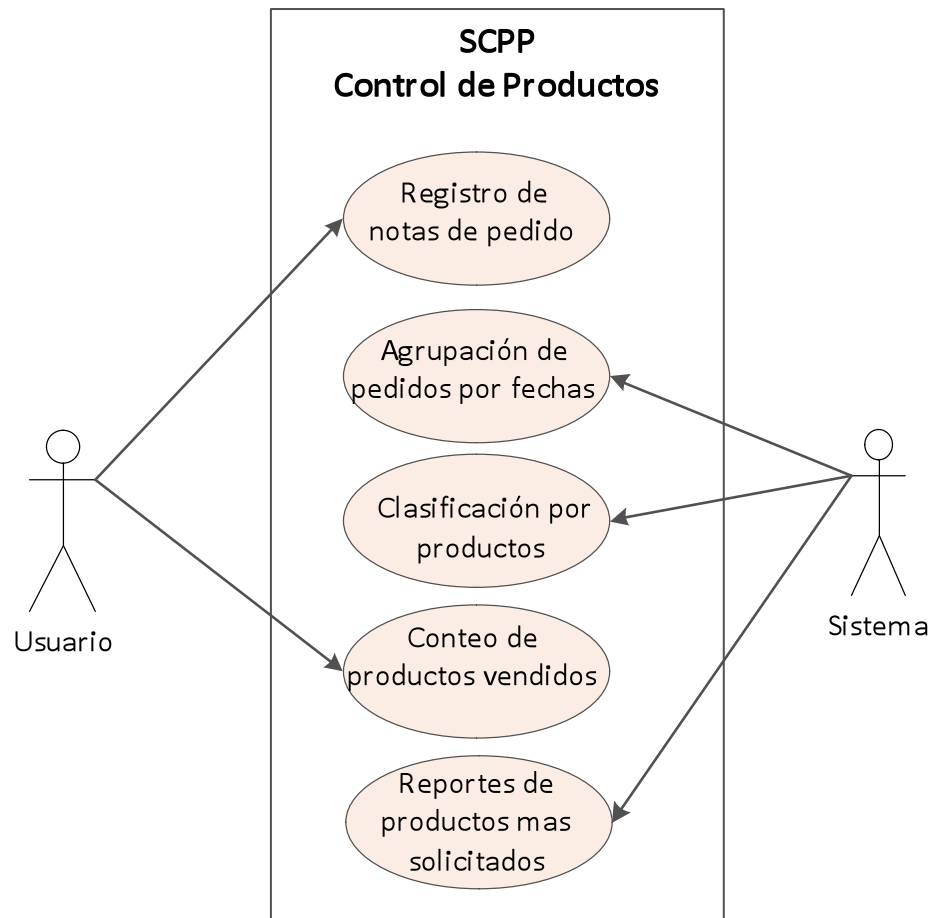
SCPP
Control de Productos

Registro de notas de pedido

Agrupación de pedidos por fechas

Clasificación por productos

Conteo de productos vendidos

Reportes de productos mas solicitados

Usuario

Sistema